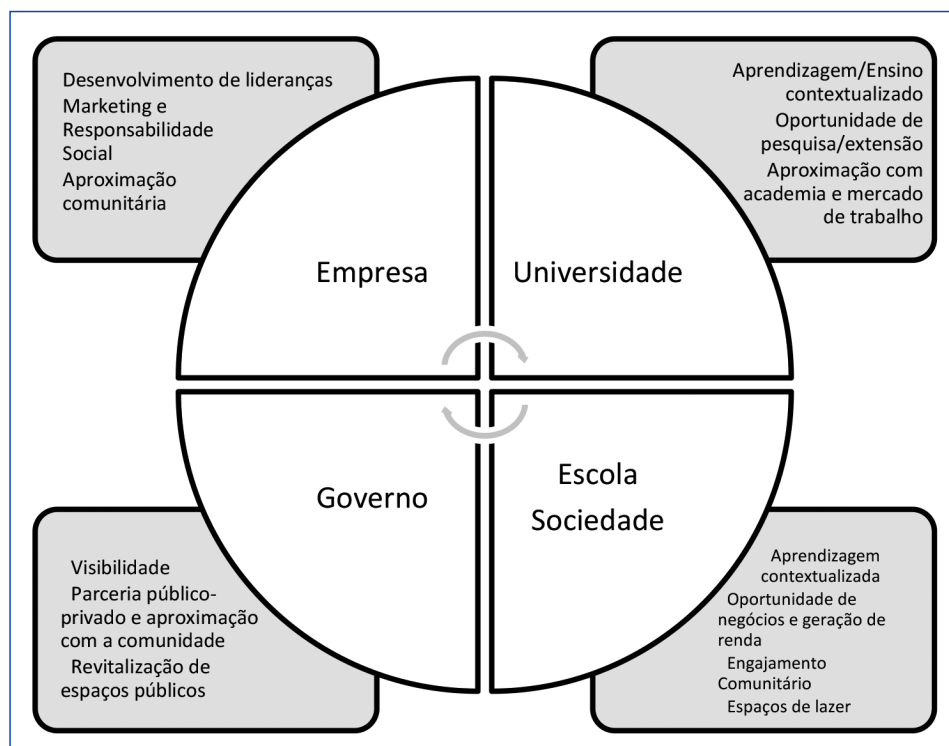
Desenvolvimento de lideranças
Marketing e Responsabilidade Social
Aproximação comunitária

Aprendizagem/Ensino contextualizado
Oportunidade de pesquisa/extensão
Aproximação com academia e mercado de trabalho

Empresa

Universidade

Governo

Escola
Sociedade

Visibilidade
Parceria público-privado e aproximação com a comunidade
Revitalização de espaços públicos

Aprendizagem contextualizada
Oportunidade de negócios e geração de renda
Engajamento Comunitário
Espaços de lazer